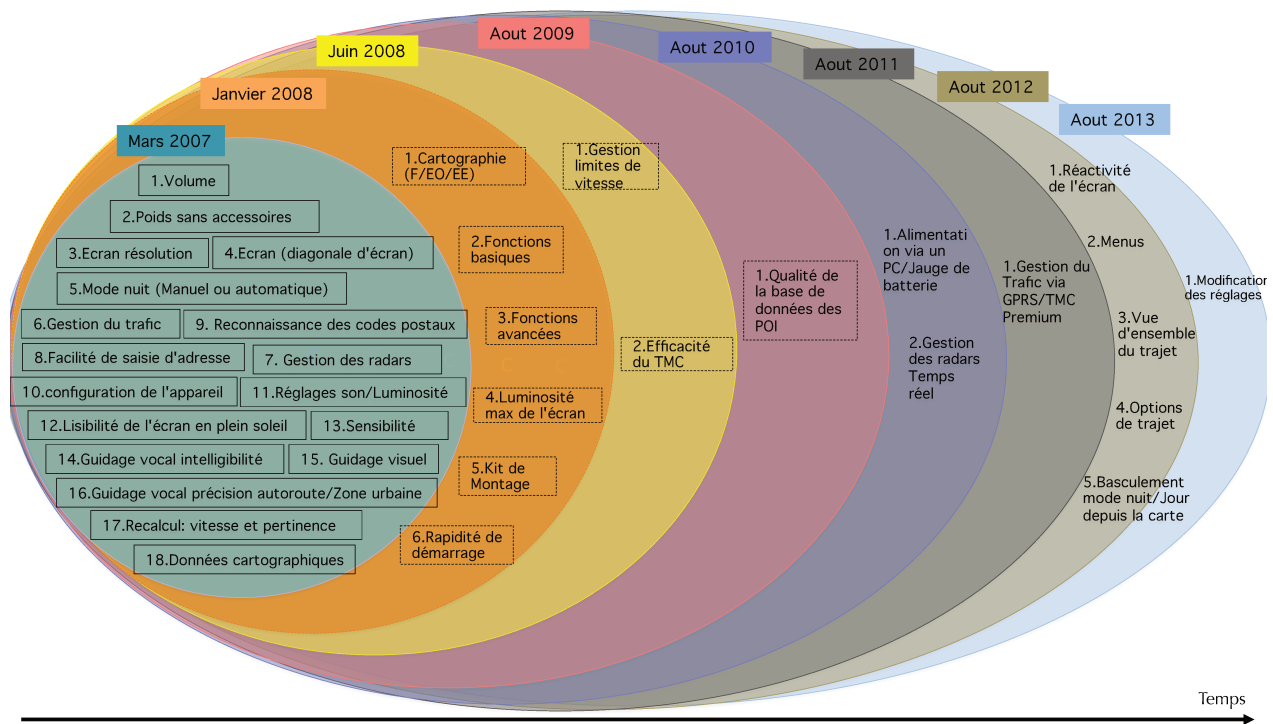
Aout 2009

Juin 2008

Aout 2010

Aout 2011

Aout 2012

Janvier 2008

Aout 2013

Mars 2007

1.Volume

2.Poids sans accessoires

3.Ecran résolution

4.Ecran (diagonale d'écran)

5.Mode nuit (Manuel ou automatique)

6.Gestion du trafic

9. Reconnaissance des codes postaux

8.Facilité de saisie d'adresse

7. Gestion des radars

10.configuration de l'appareil

11.Réglages son/Luminosité

12.Lisibilité de l'écran en plein soleil

13.Sensibilité

14.Guidage vocal intelligibilité

15. Guidage visuel

16.Guidage vocal précision autoroute/Zone urbaine

17.Recalcul: vitesse et pertinence

18.Données cartographiques

1.Cartographie (F/EO/EE)

2.Fonctions basiques

3.Fonctions avancées

4.Luminosité max de l'écran

5.Kit de Montage

6.Rapidité de démarrage

1.Gestion limites de vitesse

2.Efficacité du TMC

1.Qualité de la base de données des POI

1.Alimentation via un PC/Jauge de batterie

2.Gestion des radars Temps réel

1.Gestion du Trafic via GPRS/TMC Premium

1.Réactivité de l'écran

2.Menus

3.Vue d'ensemble du trajet

4.Options de trajet

5.Basculement mode nuit/Jour depuis la carte

1.Modification des réglages

Temps